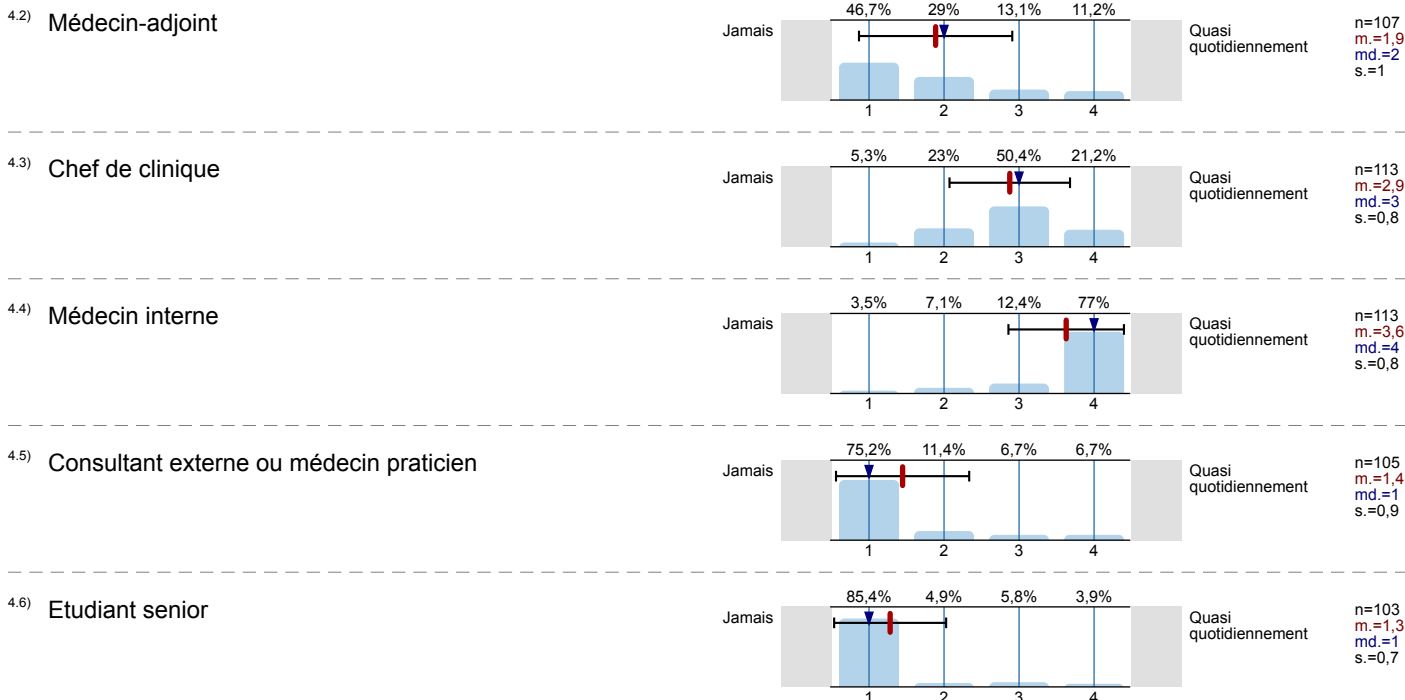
4.2) Médecin-adjoint

| | 46,7% | 29% | 13,1% | 11,2% | | |
|---|---|---|---|---|---|---|
| Jamais | 1 | 2 | 3 | 4 | Quasi quotidiennement | n=107 m.=1,9 md.=2 s.=1 |

4.3) Chef de clinique

| | 5,3% | 23% | 50,4% | 21,2% | | |
|---|---|---|---|---|---|---|
| Jamais | 1 | 2 | 3 | 4 | Quasi quotidiennement | n=113 m.=2,9 md.=3 s.=0,8 |

4.4) Médecin interne

| | 3,5% | 7,1% | 12,4% | 77% | | |
|---|---|---|---|---|---|---|
| Jamais | 1 | 2 | 3 | 4 | Quasi quotidiennement | n=113 m.=3,6 md.=4 s.=0,8 |

4.5) Consultant externe ou médecin praticien

| | 75,2% | 11,4% | 6,7% | 6,7% | | |
|---|---|---|---|---|---|---|
| Jamais | 1 | 2 | 3 | 4 | Quasi quotidiennement | n=105 m.=1,4 md.=1 s.=0,9 |

4.6) Etudiant senior

| | 85,4% | 4,9% | 5,8% | 3,9% | | |
|---|---|---|---|---|---|---|
| Jamais | 1 | 2 | 3 | 4 | Quasi quotidiennement | n=103 m.=1,3 md.=1 s.=0,7 |